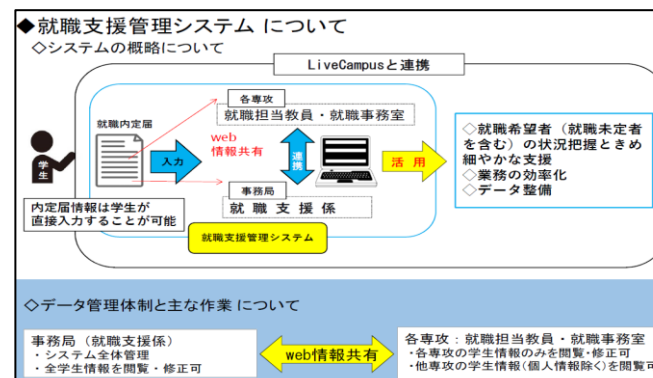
◆就職支援管理システム について
◇システムの概略について

LiveCampusと連携

学生

就職内定届

入力

各専攻
就職担当教員・就職事務室

web
情報共有

連携

事務局
就 職 支 援 係

活 用

◇就職希望者（就職未定者を含む）の状況把握ときめ細やかな支援
◇業務の効率化
◇データ整備

内定届情報は学生が直接入力することが可能

就職支援管理システム

◇データ管理体制と主な作業 について

事務局（就職支援係）
・システム全体管理
・全学生情報を閲覧・修正可

web情報共有

各専攻：就職担当教員・就職事務室
・各専攻の学生情報のみを閲覧・修正可
・他専攻の学生情報（個人情報除く）を閲覧可